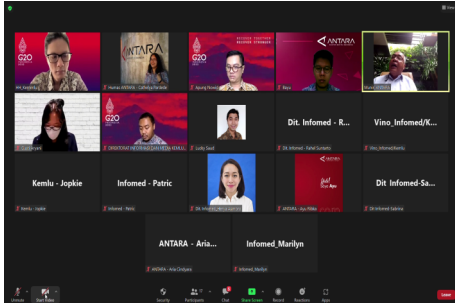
G20
ANTARA
ANTARA
G20
HH_Kemlu
Humas ANTARA - Cahaya Ramadan
Apung Rionny
Bayu
Bambang
Dit. Infomed - R...
Vino_Infomed/K...
Dit. Infomed - Rafiel Sumantri
Vino_Infomed/Kemlu
Kemlu - Jopkie
Infomed - Patric
Dit Infomed-Sa...
Kemlu - Jopkie
Infomed - Patric
ANTARA - Ayu Ribka
Dit Infomed-Sabrina
ANTARA - Aria...
Infomed_Marilyn
ANTARA - Aria Cindyara
Infomed_Marilyn
Unmute
Start Video
Security
Participants
Chat
Share Screen
Record
Reactions
Apps
Leave